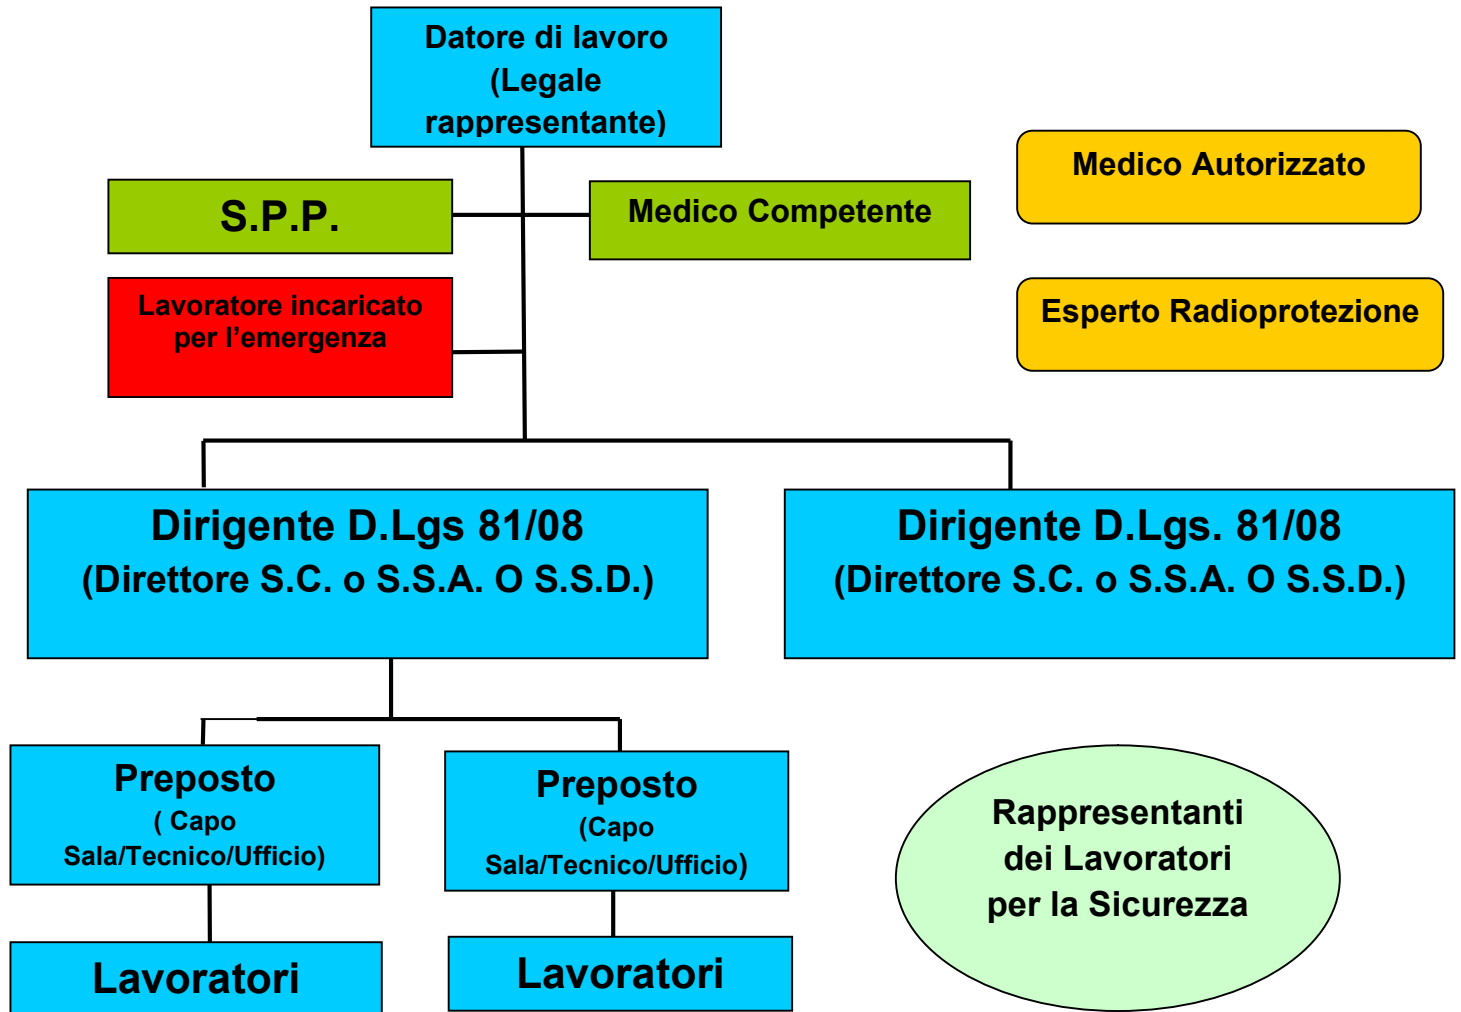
Datore di lavoro
(Legale rappresentante)

Medico Autorizzato

S.P.P.

Medico Competente

Esperto Radioprotezione

Lavoratore incaricato per l’emergenza

Dirigente D.Lgs 81/08
(Direttore S.C. o S.S.A. O S.S.D.)

Dirigente D.Lgs. 81/08
(Direttore S.C. o S.S.A. O S.S.D.)

Preposto
( Capo Sala/Tecnico/Ufficio)

Preposto
(Capo Sala/Tecnico/Ufficio)

Rappresentanti dei Lavoratori per la Sicurezza

Lavoratori

Lavoratori